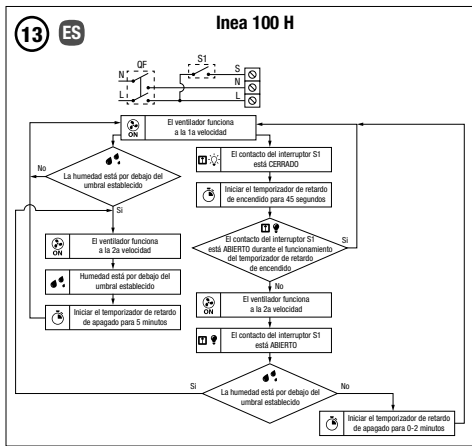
13 ES

Inea 100 H

QF
N
L
S1
S
N
L

ON
El ventilador funciona a la 1a velocidad

No
La humedad está por debajo del umbral establecido
Sí

El contacto del interruptor S1 está CERRADO

Iniciar el temporizador de retardo de encendido para 45 segundos

ON
El ventilador funciona a la 2a velocidad

Humedad está por debajo del umbral establecido

Iniciar el temporizador de retardo de apagado para 5 minutos

El contacto del interruptor S1 está ABIERTO durante el funcionamiento del temporizador de retardo de encendido
Sí
No

ON
El ventilador funciona a la 2a velocidad

El contacto del interruptor S1 está ABIERTO

Sí
La humedad está por debajo del umbral establecido
No

Iniciar el temporizador de retardo de apagado para 0-2 minutos